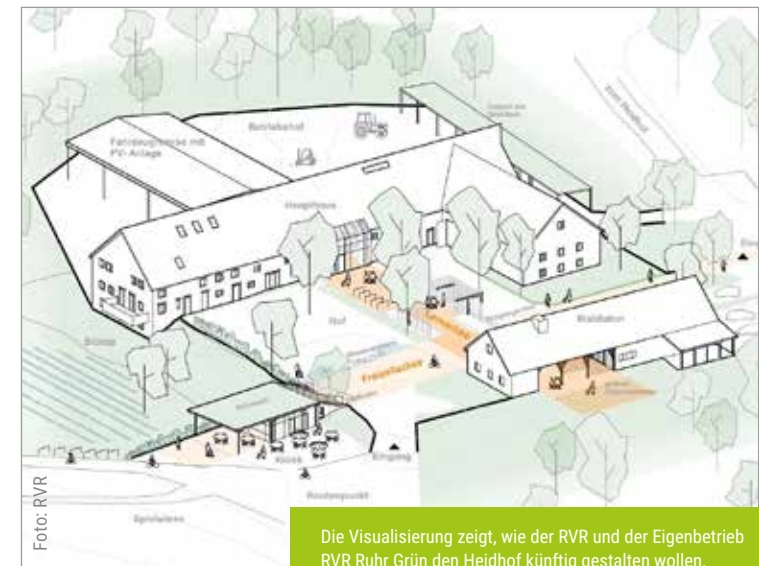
Fahrzeughalle mit PV-Anlage

Betriebshof

Haupthaus

Hof

Freiraumfläche

Waldstation

Eingang

Kiosk

Rastenpunkt

Spielwiese

Foto: RVR

Die Visualisierung zeigt, wie der RVR und der Eigenbetrieb RVR Ruhr Grün den Heidhof künftig gestalten wollen.